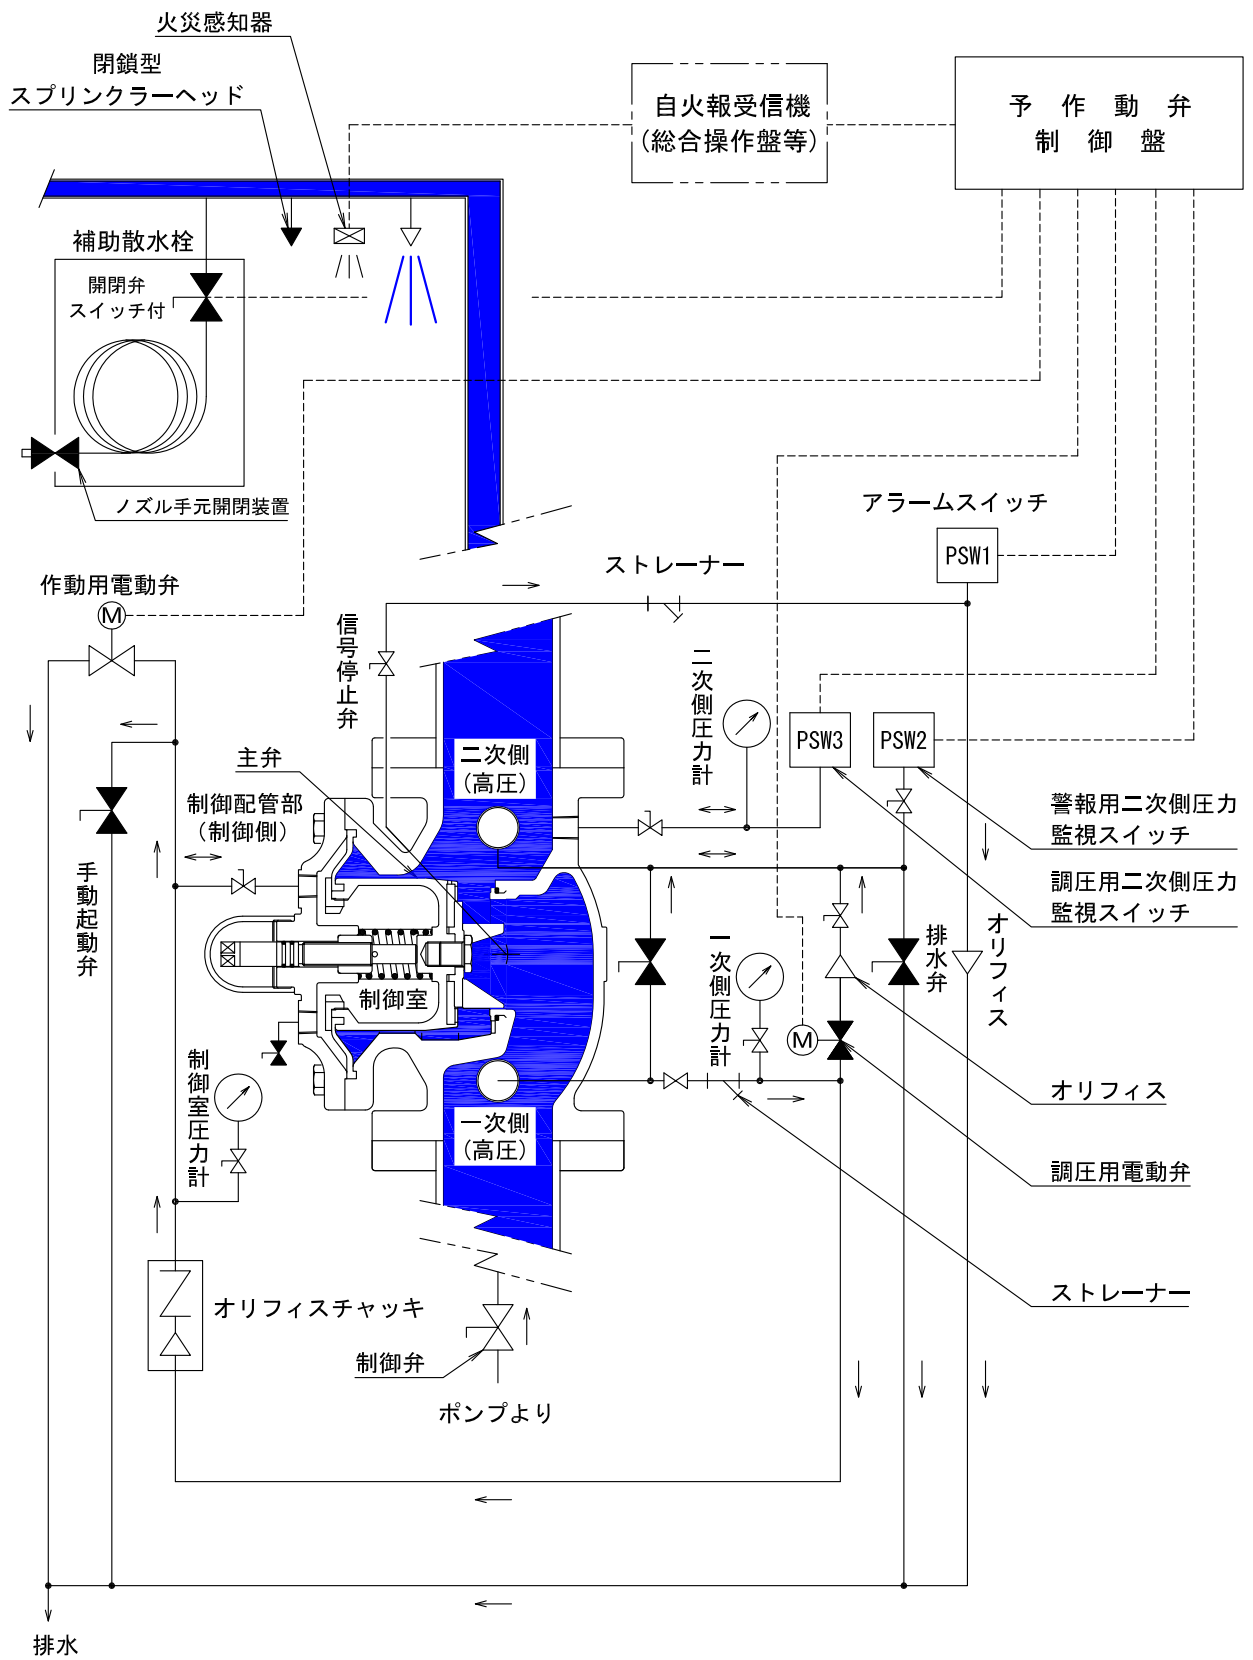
火災感知器
閉鎖型
スプリンクラーヘッド
自火報受信機
(総合操作盤等)
予 作 動 弁
制 御 盤
補助散水栓
開閉弁
スイッチ付
ノズル手元開閉装置
アラームスイッチ
PSW1
作動用電動弁
M
ストレーナー
信号停止弁
二次側圧力計
主弁
二次側
(高圧)
PSW3
PSW2
警報用二次側圧力
監視スイッチ
制御配管部
(制御側)
調圧用二次側圧力
監視スイッチ
手動起動弁
制御室
排水弁
オリフィス
一次側圧力計
M
オリフィス
制御室圧力計
一次側
(高圧)
調圧用電動弁
ストレーナー
オリフィスチャッキ
制御弁
ポンプより
排水